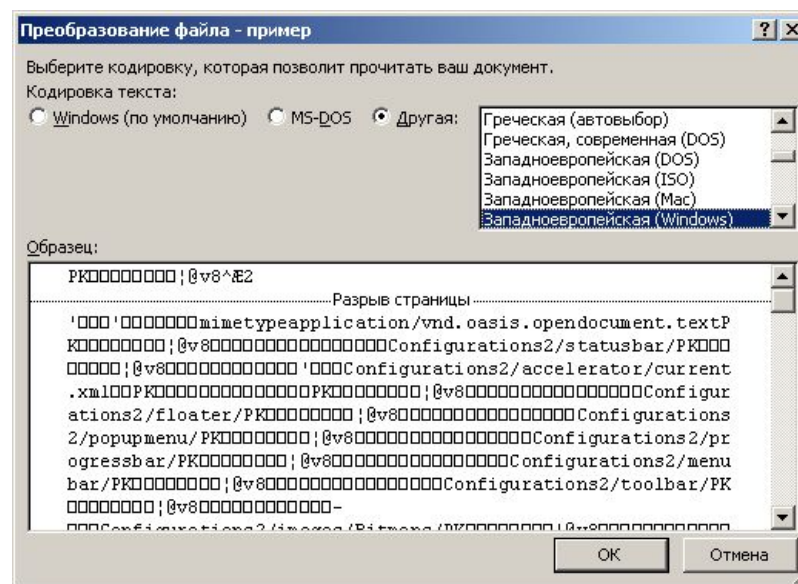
Преобразование файла - пример

? X

Выберите кодировку, которая позволит прочитать ваш документ.

Кодировка текста:

Windows (по умолчанию)  MS-DOS  Другая:

Греческая (автовыбор)
Греческая, современная (DOS)
Западноевропейская (DOS)
Западноевропейская (ISO)
Западноевропейская (Mac)
Западноевропейская (Windows)

Образец:

PK□□□□□□□□¦@v8^Æ2

Разрыв страницы

'□□□'□□□□□□□mimetypeapplication/vnd.oasis.opendocument.textPK□□□□□□□□¦@v8□□□□□□□□□□□□□□□□□Configurations2/statusbar/PK□□□□□□□□¦@v8□□□□□□□□□□□□'□□□Configurations2/accelerator/current.xml□□PK□□□□□□□□□□□□□□PK□□□□□□□□¦@v8□□□□□□□□□□□□□□□□□Configurations2/floater/PK□□□□□□□□¦@v8□□□□□□□□□□□□□□□□□Configurations2/popupmenu/PK□□□□□□□□¦@v8□□□□□□□□□□□□□□□□□Configurations2/progressbar/PK□□□□□□□□¦@v8□□□□□□□□□□□□□□□□□Configurations2/menubar/PK□□□□□□□□¦@v8□□□□□□□□□□□□□□□□□Configurations2/toolbar/PK□□□□□□□□¦@v8□□□□□□□□□□□□□-

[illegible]

OK

Отмена